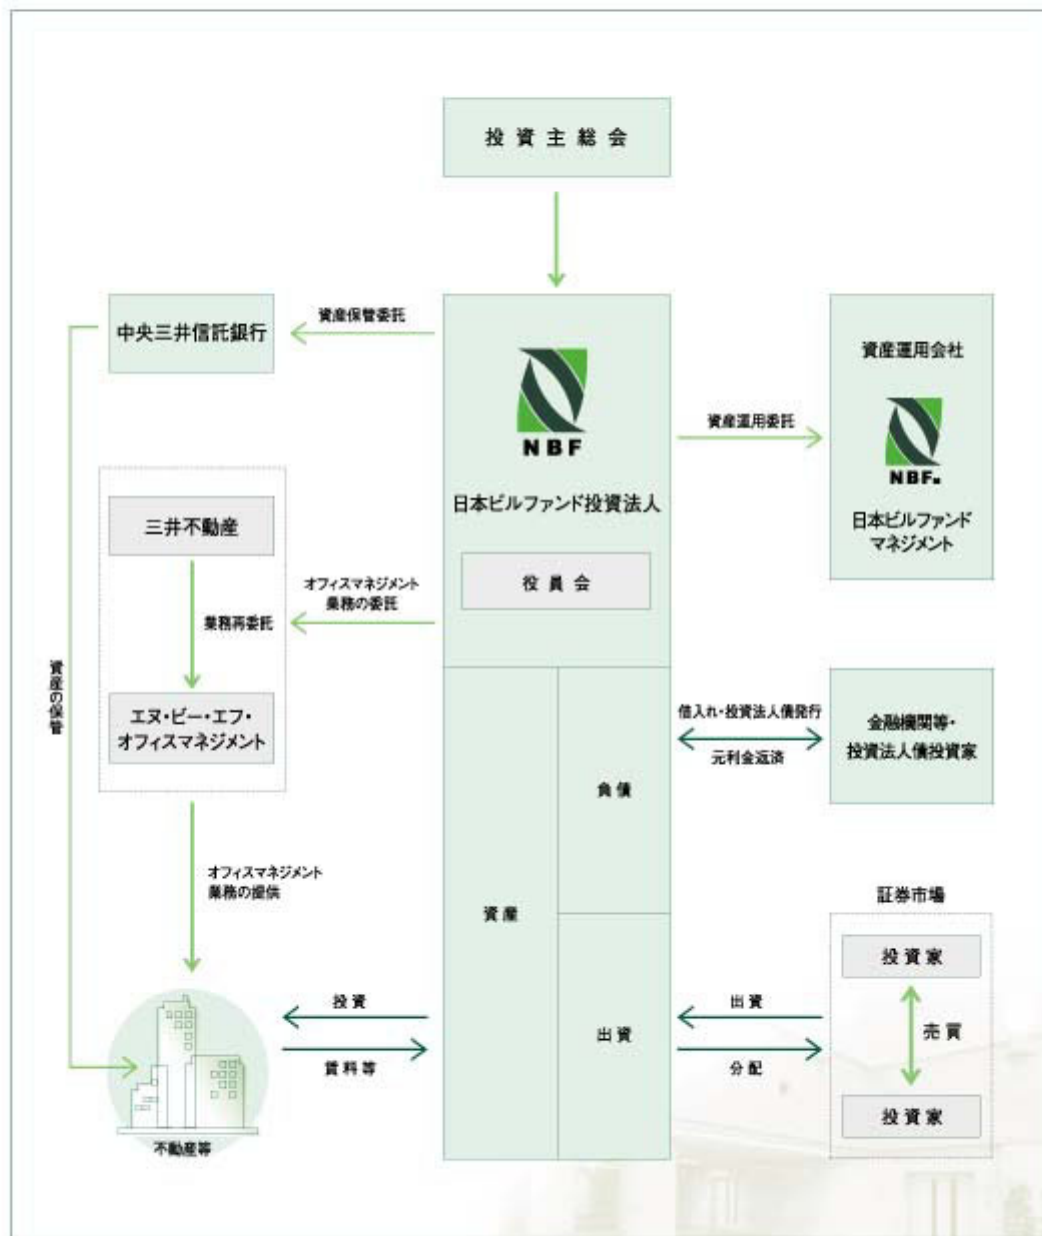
投資主総会

中央三井信託銀行

資産保管委託

NBF

日本ビルファンド投資法人

役員会

資産運用会社

NBF

日本ビルファンドマネジメント

資産運用委託

三井不動産

業務再委託

エヌ・ビー・エフ・オフィスマネジメント

オフィスマネジメント業務の委託

資産の保管

借入れ・投資法人債発行

元利金返済

金融機関等・投資法人債投資家

負債

資産

オフィスマネジメント業務の提供

証券市場

投資家

売買

投資家

出資

分配

出資

投資

賃料等

不動産等